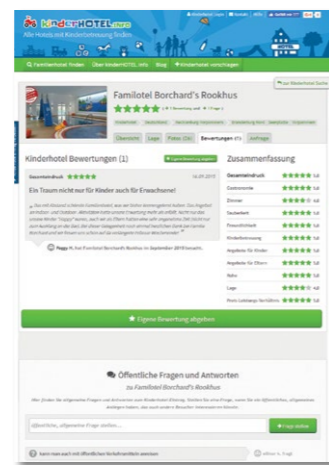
kinderHOTEL.info
Alle Hotels mit Kinderbetreuung finden

Familotel finden   Über kinderHOTEL.info   Blog   + Kinderhotel vorschlagen

Familotel Borchard's Rookhus

Übersicht   Lage   Fotos   Bewertungen   Anfrage

Kinderhotel Bewertungen (1)

Ein Traum nicht nur für Kinder auch für Erwachsene!

Zusammenfassung

Gesamteindruck
Gastronomie
Zimmer
Sauberkeit
Freundlichkeit
Kinderbetreuung
Angebote für Kinder
Angebote für Eltern
Ruhe
Lage
Preis Leistungs Verhältnis

+ Eigene Bewertung abgeben

Öffentliche Fragen und Antworten
zu Familotel Borchard's Rookhus

+ Frage stellen